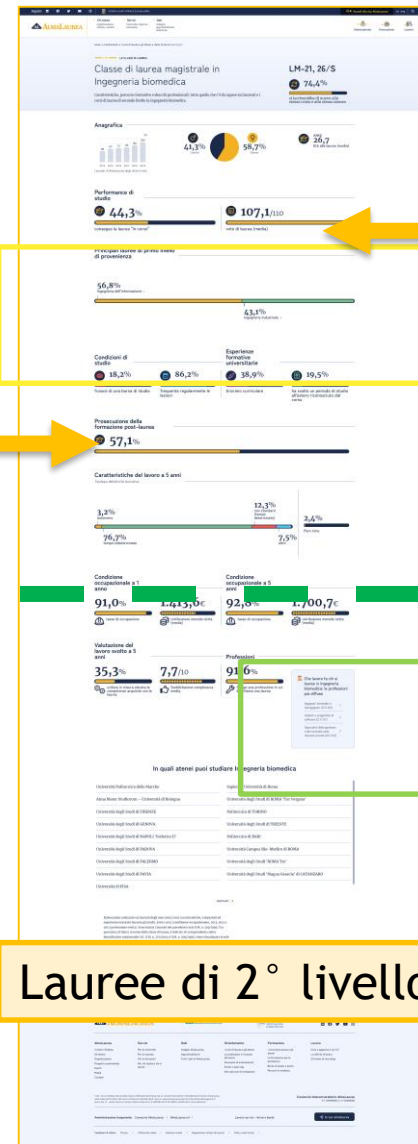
AlmaLaurea

Classe di laurea magistrale in Ingegneria biomedica

LM-21, 26/S

74,4%

Anagrafica

41,3%

58,7%

26,7

Performance di studio

44,3%

107,1/110

Principali lauree di primo livello di provenienza

56,8%

43,1%

Condizioni di studio

Esperienze formative universitarie

18,2%

86,2%

38,9%

19,5%

Prosecuzione della formazione post-laurea

57,1%

Caratteristiche del lavoro a 5 anni

1,2%

12,3%

2,4%

76,7%

7,5%

Condizione occupazionale a 1 anno

Condizione occupazionale a 5 anni

91,0%

1.413,6€

92,8%

1.700,7€

Valutazione del lavoro svolto a 5 anni

Professioni

35,3%

7,7/10

91,6%

In quali atenei puoi studiare Ingegneria biomedica

Università Politecnica delle Marche

Sapienza Università di Roma

Alma Mater Studiorum - Università di Bologna

Università degli Studi di ROMA "Tor Vergata"

Università degli Studi di FIRENZE

Politecnico di TORINO

Università degli Studi di GENOVA

Università degli Studi di TRIESTE

Università degli Studi di NAPOLI Federico II

Politecnico di BARI

Università degli Studi di PADOVA

Università Campus Bio-Medico di ROMA

Università degli Studi di PALERMO

Università degli Studi "KORE" di ENNA

Università degli Studi di PAVIA

Università degli Studi "Magna Graecia" di CATANZARO

Università di PISA

Lauree di 2° livello